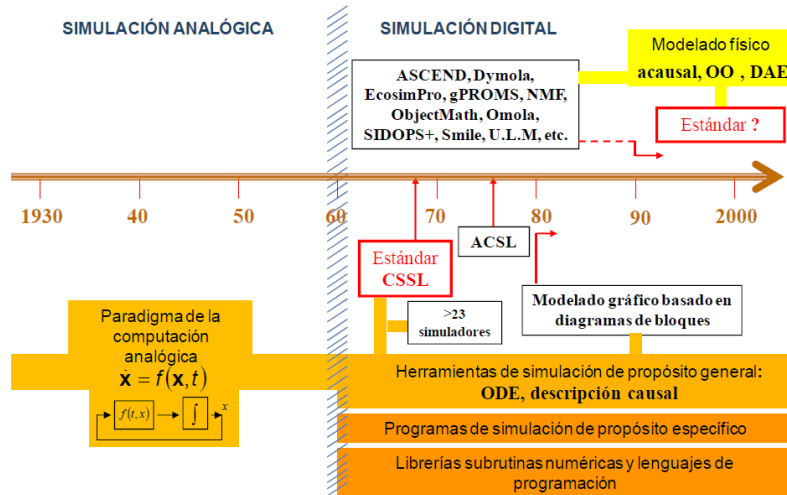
SIMULACIÓN ANALÓGICA

SIMULACIÓN DIGITAL

Modelado físico
acausal, OO , DAE

ASCEND, Dymola, EcosimPro, gPROMS, NMF, ObjectMath, Omola, SIDOPS+, Smile, U.L.M, etc.

Estándar ?

1930 40 50 60 70 80 90 2000

Estándar
CSSL

ACSL

>23 simuladores

Modelado gráfico basado en diagramas de bloques

Paradigma de la computación analógica
$\dot{\mathbf{x}} = f(\mathbf{x}, t)$

$f(t,x)$ $\int$ $x$

Herramientas de simulación de propósito general:
ODE, descripción causal

Programas de simulación de propósito específico

Librerías subrutinas numéricas y lenguajes de programación